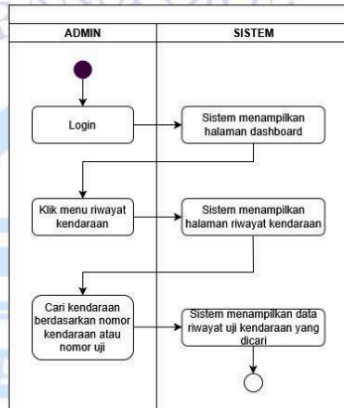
| ADMIN | SISTEM |
|---|---|
| Login | Sistem menampilkan halaman dashboard |
| Klik menu riwayat kendaraan | Sistem menampilkan halaman riwayat kendaraan |
| Cari kendaraan berdasarkan nomor kendaraan atau nomor uji | Sistem menampilkan data riwayat uji kendaraan yang dicari |